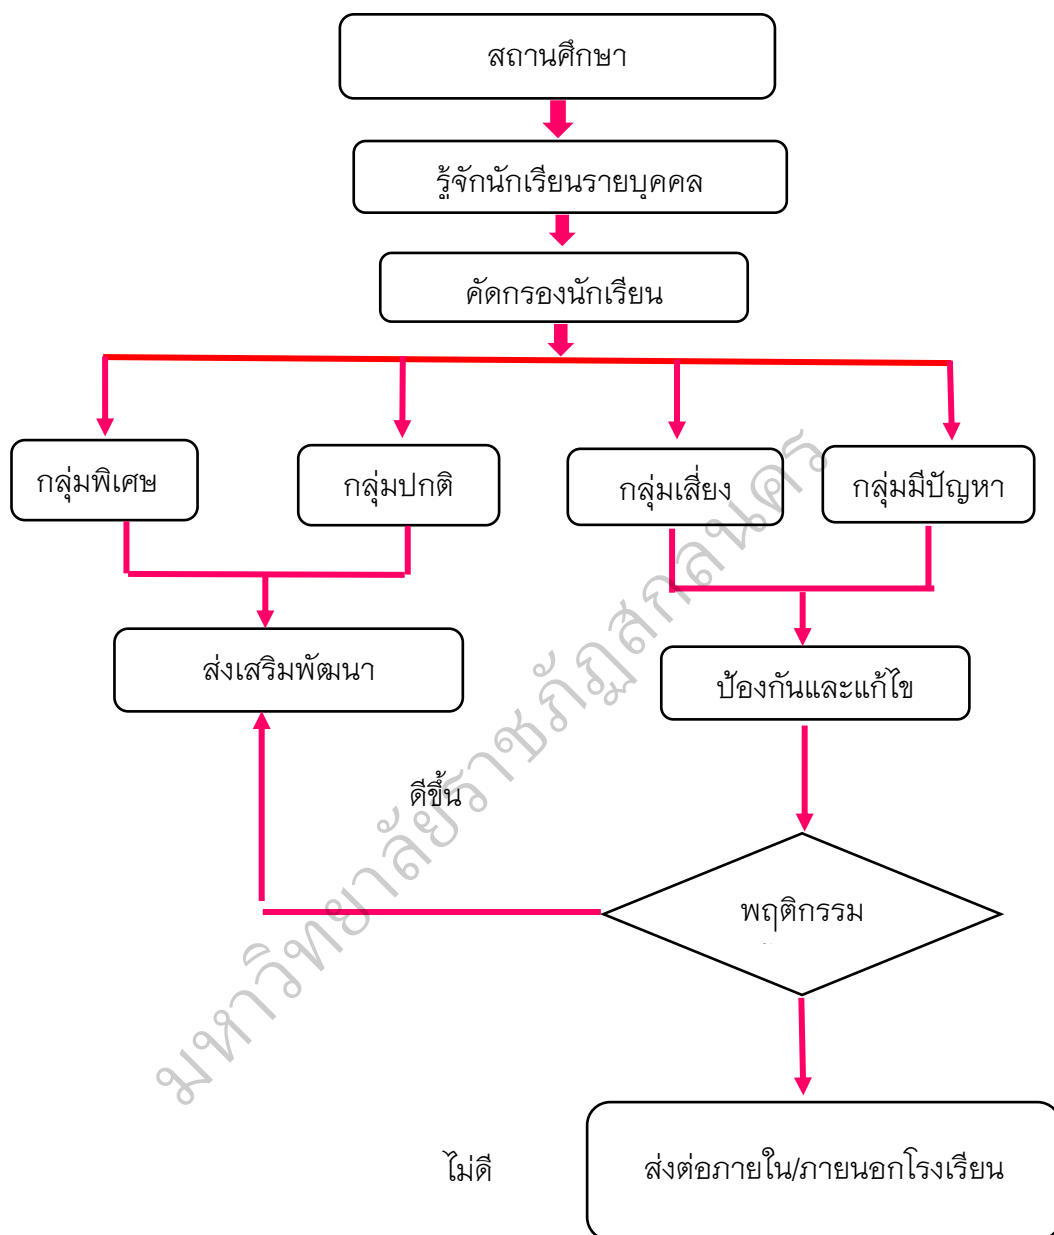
สถานศึกษา

รู้จักนักเรียนรายบุคคล

คัดกรองนักเรียน

กลุ่มพิเศษ

กลุ่มปกติ

กลุ่มเสี่ยง

กลุ่มมีปัญหา

ส่งเสริมพัฒนา

ป้องกันและแก้ไข

ดีขึ้น

พฤติกรรม

ไม่ดี

ส่งต่อภายใน/ภายนอกโรงเรียน

มหาวิทยาลัยราชภัฏสกลนคร